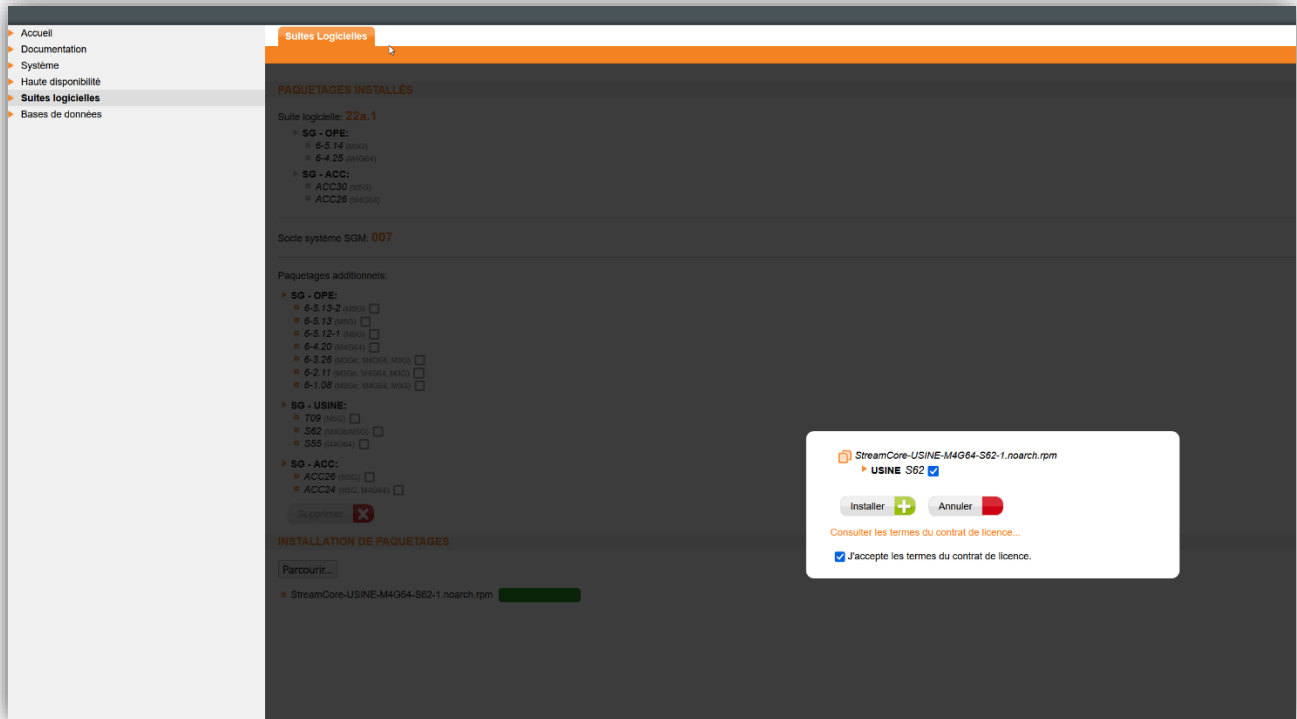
Accueil
Documentation
Système
Haute disponibilité
Suites logicielles
Bases de données

Suites Logicielles

PAQUETAGES INSTALLÉS

Suite logicielle: 22a.1

SG - OPE:
6-5.14 (M5G)
6-4.25 (M4G64)

SG - ACC:
ACC30 (M5G)
ACC26 (M4G64)

Socle système SGM: 007

Paquetages additionnels:

SG - OPE:
6-5.13-2 (M5G)
6-5.13 (M5G)
6-5.12-1 (M5G)
6-4.20 (M4G64)
6-3.26 (M3Ge, M4G64, M3G)
6-2.11 (M3Ge, M4G64, M3G)
6-1.08 (M3Ge, M4G64, M3G)

SG - USINE:
T09 (M5G)
S62 (M4G64/M5G)
S55 (M4G64)

SG - ACC:
ACC26 (M5G)
ACC24 (M5G, M4G64)

Supprimer

INSTALLATION DE PAQUETAGES

Parcourir...

StreamCore-USINE-M4G64-S62-1.noarch.rpm

StreamCore-USINE-M4G64-S62-1.noarch.rpm
USINE S62

Installer
Annuler

Consulter les termes du contrat de licence...

J'accepte les termes du contrat de licence.